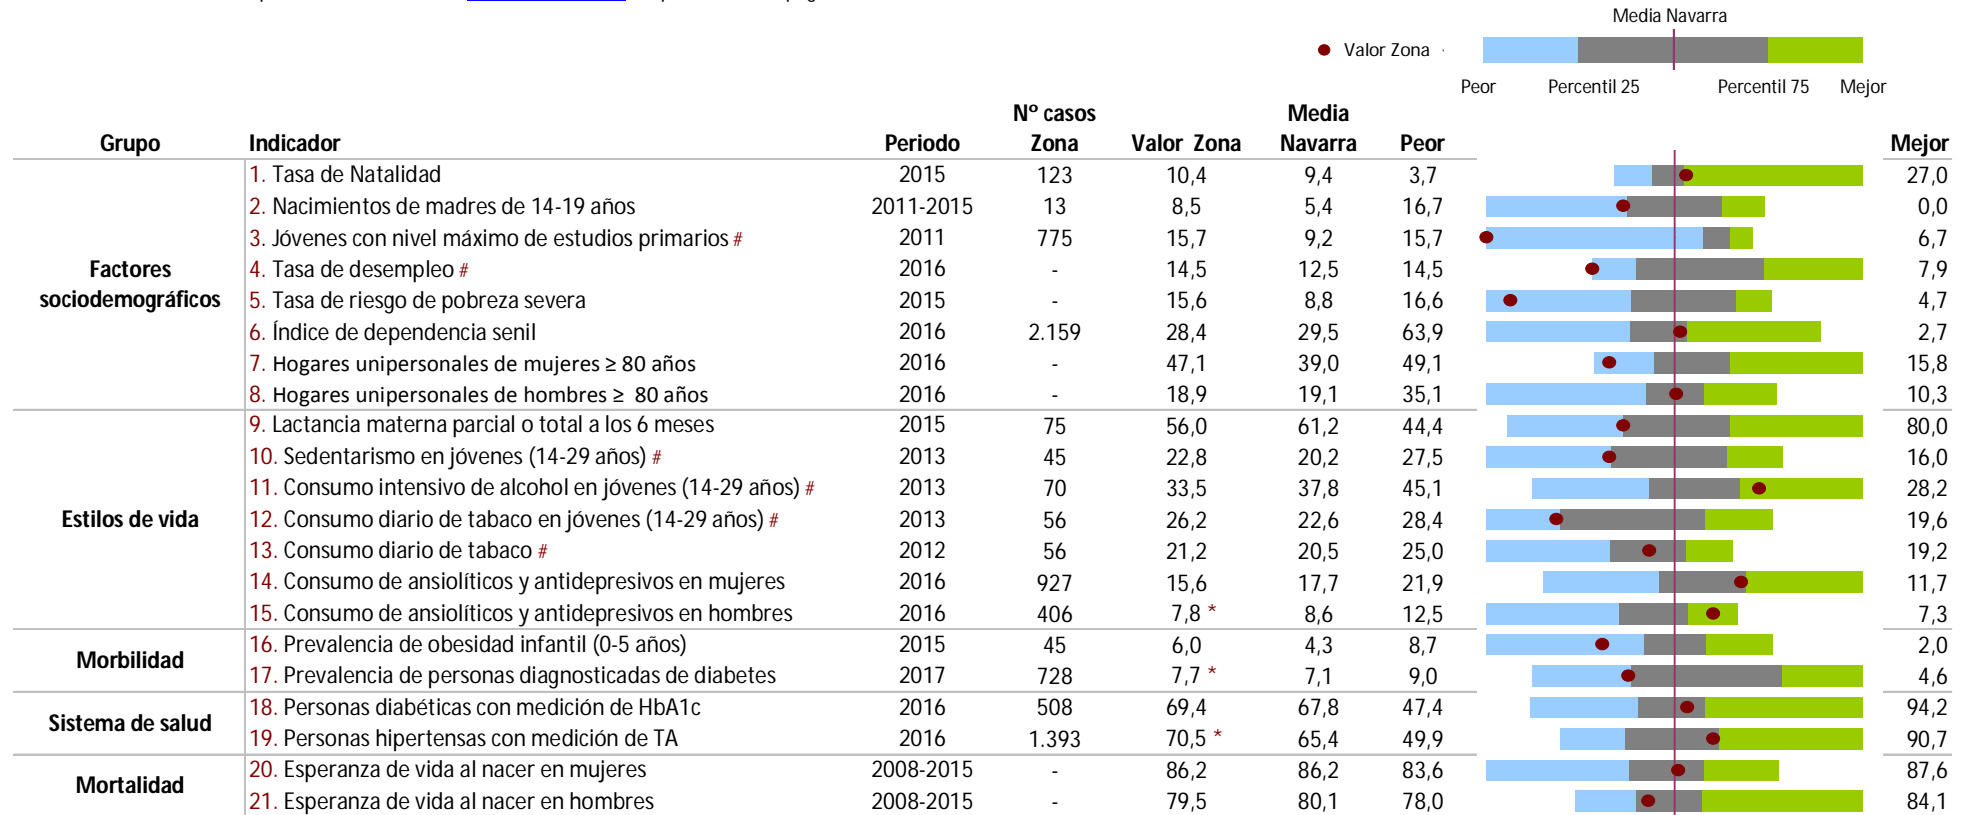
Media Navarra

Valor Zona

Peor Percentil 25 Percentil 75 Mejor

| Grupo | Indicador | Periodo | Nº casos Zona | Valor Zona | Media Navarra | Peor | Mejor |
|---|---|---|---|---|---|---|---|
| Factores sociodemográficos | 1. Tasa de Natalidad | 2015 | 123 | 10,4 | 9,4 | 3,7 | 27,0 |
| | 2. Nacimientos de madres de 14-19 años | 2011-2015 | 13 | 8,5 | 5,4 | 16,7 | 0,0 |
| | 3. Jóvenes con nivel máximo de estudios primarios # | 2011 | 775 | 15,7 | 9,2 | 15,7 | 6,7 |
| | 4. Tasa de desempleo # | 2016 | - | 14,5 | 12,5 | 14,5 | 7,9 |
| | 5. Tasa de riesgo de pobreza severa | 2015 | - | 15,6 | 8,8 | 16,6 | 4,7 |
| | 6. Índice de dependencia senil | 2016 | 2.159 | 28,4 | 29,5 | 63,9 | 2,7 |
| | 7. Hogares unipersonales de mujeres ≥ 80 años | 2016 | - | 47,1 | 39,0 | 49,1 | 15,8 |
| | 8. Hogares unipersonales de hombres ≥ 80 años | 2016 | - | 18,9 | 19,1 | 35,1 | 10,3 |
| Estilos de vida | 9. Lactancia materna parcial o total a los 6 meses | 2015 | 75 | 56,0 | 61,2 | 44,4 | 80,0 |
| | 10. Sedentarismo en jóvenes (14-29 años) # | 2013 | 45 | 22,8 | 20,2 | 27,5 | 16,0 |
| | 11. Consumo intensivo de alcohol en jóvenes (14-29 años) # | 2013 | 70 | 33,5 | 37,8 | 45,1 | 28,2 |
| | 12. Consumo diario de tabaco en jóvenes (14-29 años) # | 2013 | 56 | 26,2 | 22,6 | 28,4 | 19,6 |
| | 13. Consumo diario de tabaco # | 2012 | 56 | 21,2 | 20,5 | 25,0 | 19,2 |
| | 14. Consumo de ansiolíticos y antidepresivos en mujeres | 2016 | 927 | 15,6 | 17,7 | 21,9 | 11,7 |
| | 15. Consumo de ansiolíticos y antidepresivos en hombres | 2016 | 406 | 7,8 * | 8,6 | 12,5 | 7,3 |
| Morbilidad | 16. Prevalencia de obesidad infantil (0-5 años) | 2015 | 45 | 6,0 | 4,3 | 8,7 | 2,0 |
| | 17. Prevalencia de personas diagnosticadas de diabetes | 2017 | 728 | 7,7 * | 7,1 | 9,0 | 4,6 |
| Sistema de salud | 18. Personas diabéticas con medición de HbA1c | 2016 | 508 | 69,4 | 67,8 | 47,4 | 94,2 |
| | 19. Personas hipertensas con medición de TA | 2016 | 1.393 | 70,5 * | 65,4 | 49,9 | 90,7 |
| Mortalidad | 20. Esperanza de vida al nacer en mujeres | 2008-2015 | - | 86,2 | 86,2 | 83,6 | 87,6 |
| | 21. Esperanza de vida al nacer en hombres | 2008-2015 | - | 79,5 | 80,1 | 78,0 | 84,1 |